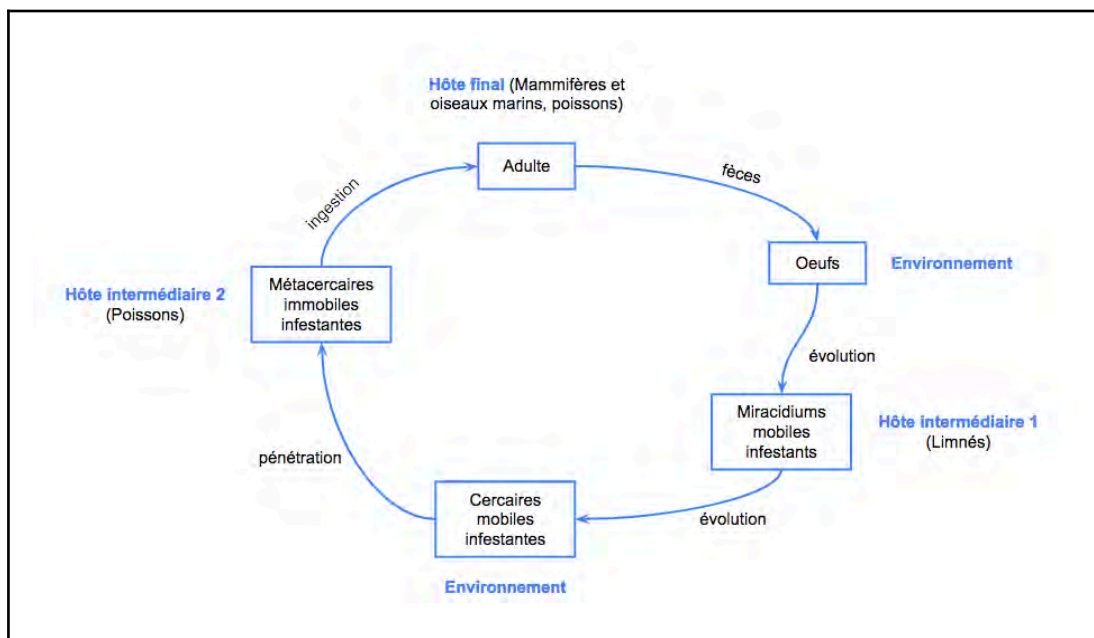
Hôte final (Mammifères et oiseaux marins, poissons)

Adulte

fèces

Oeufs

Environnement

évolution

Miracidiums mobiles infestants

Hôte intermédiaire 1 (Limnés)

évolution

Cercaires mobiles infestantes

Environnement

pénétration

Métacercaires immobiles infestantes

Hôte intermédiaire 2 (Poissons)

ingestion